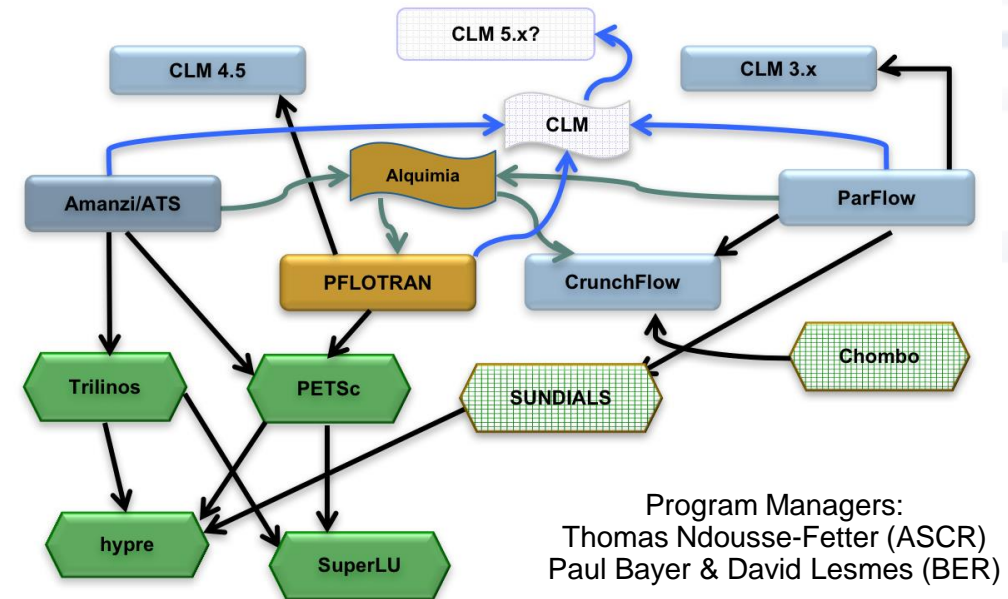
CLM 5.x?

CLM 4.5

CLM 3.x

CLM

Alquimia

Amanzi/ATS

ParFlow

PFLOTRAN

CrunchFlow

Chombo

Trilinos

PETSc

SUNDIALS

hypre

SuperLU

Program Managers:
Thomas Ndousse-Fetter (ASCR)
Paul Bayer & David Lesmes (BER)